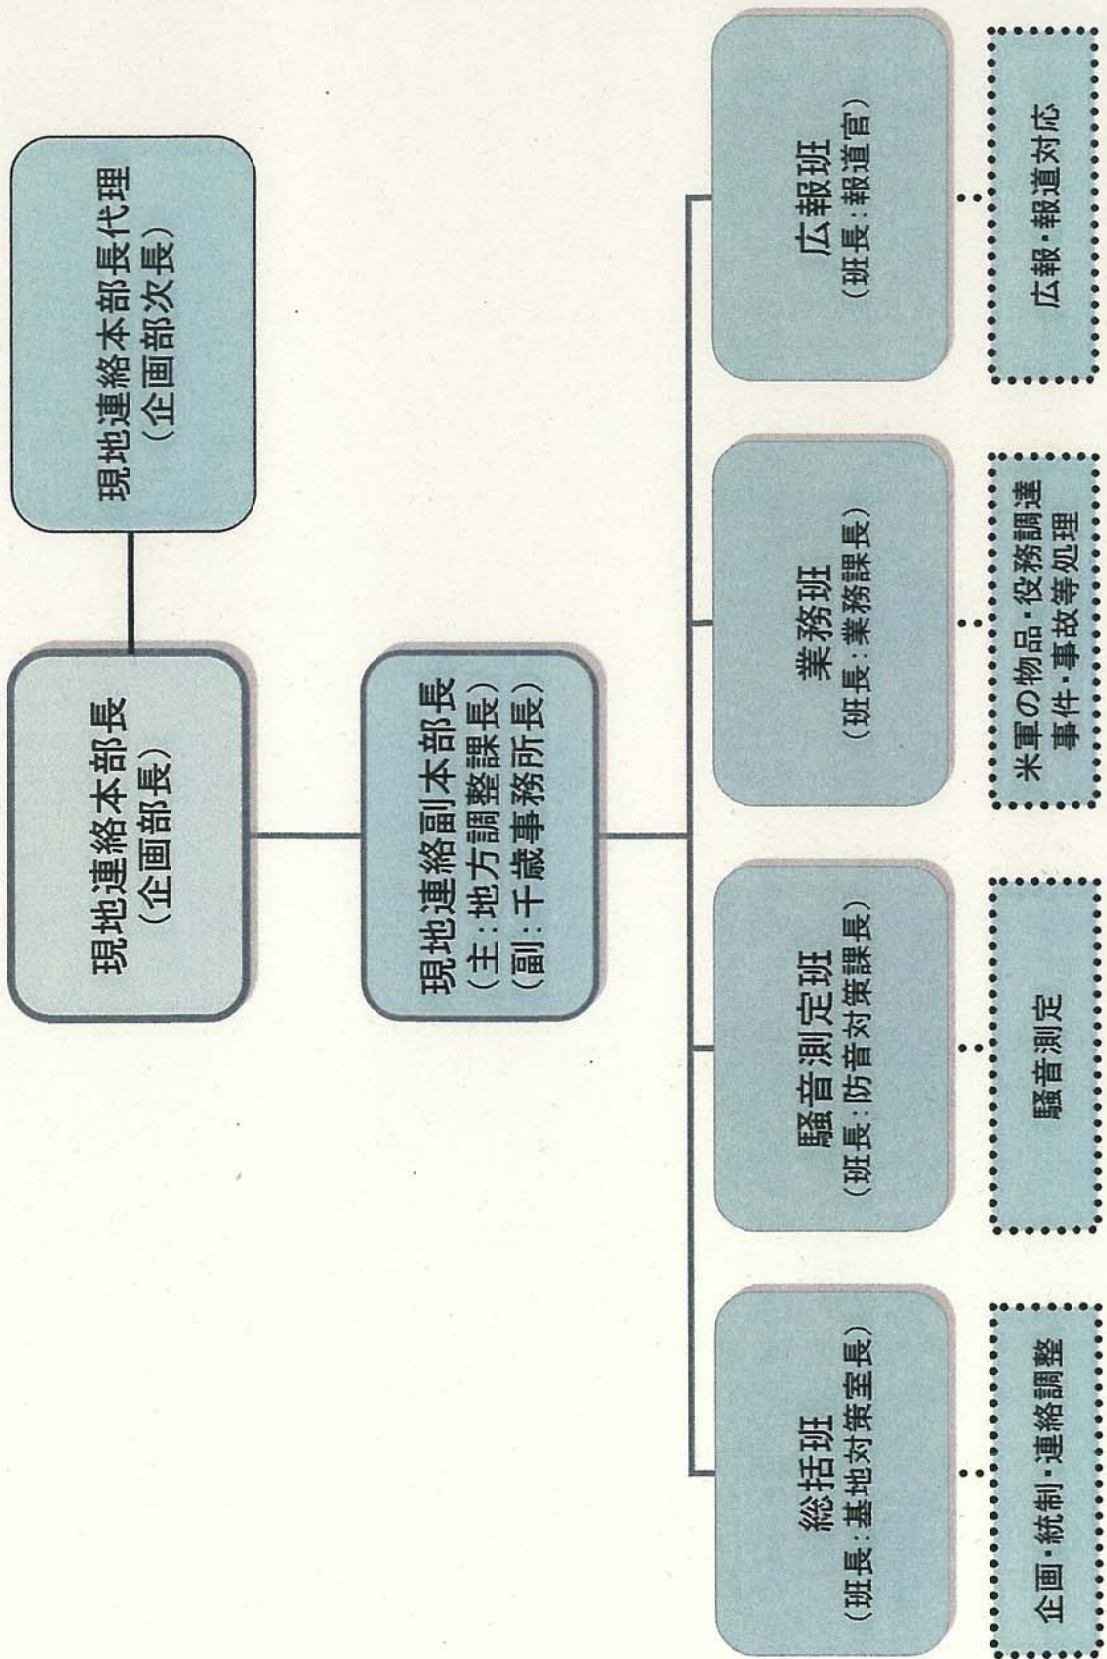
現地連絡本部長代理
（企画部次長）

現地連絡本部長
（企画部長）

現地連絡副本部長
（主：地方調整課長）
（副：千歳事務所長）

総括班
（班長：基地対策室長）

企画・統制・連絡調整

騒音測定班
（班長：防音対策課長）

騒音測定

業務班
（班長：業務課長）

米軍の物品・役務調達
事件・事故等処理

広報班
（班長：報道官）

広報・報道対応